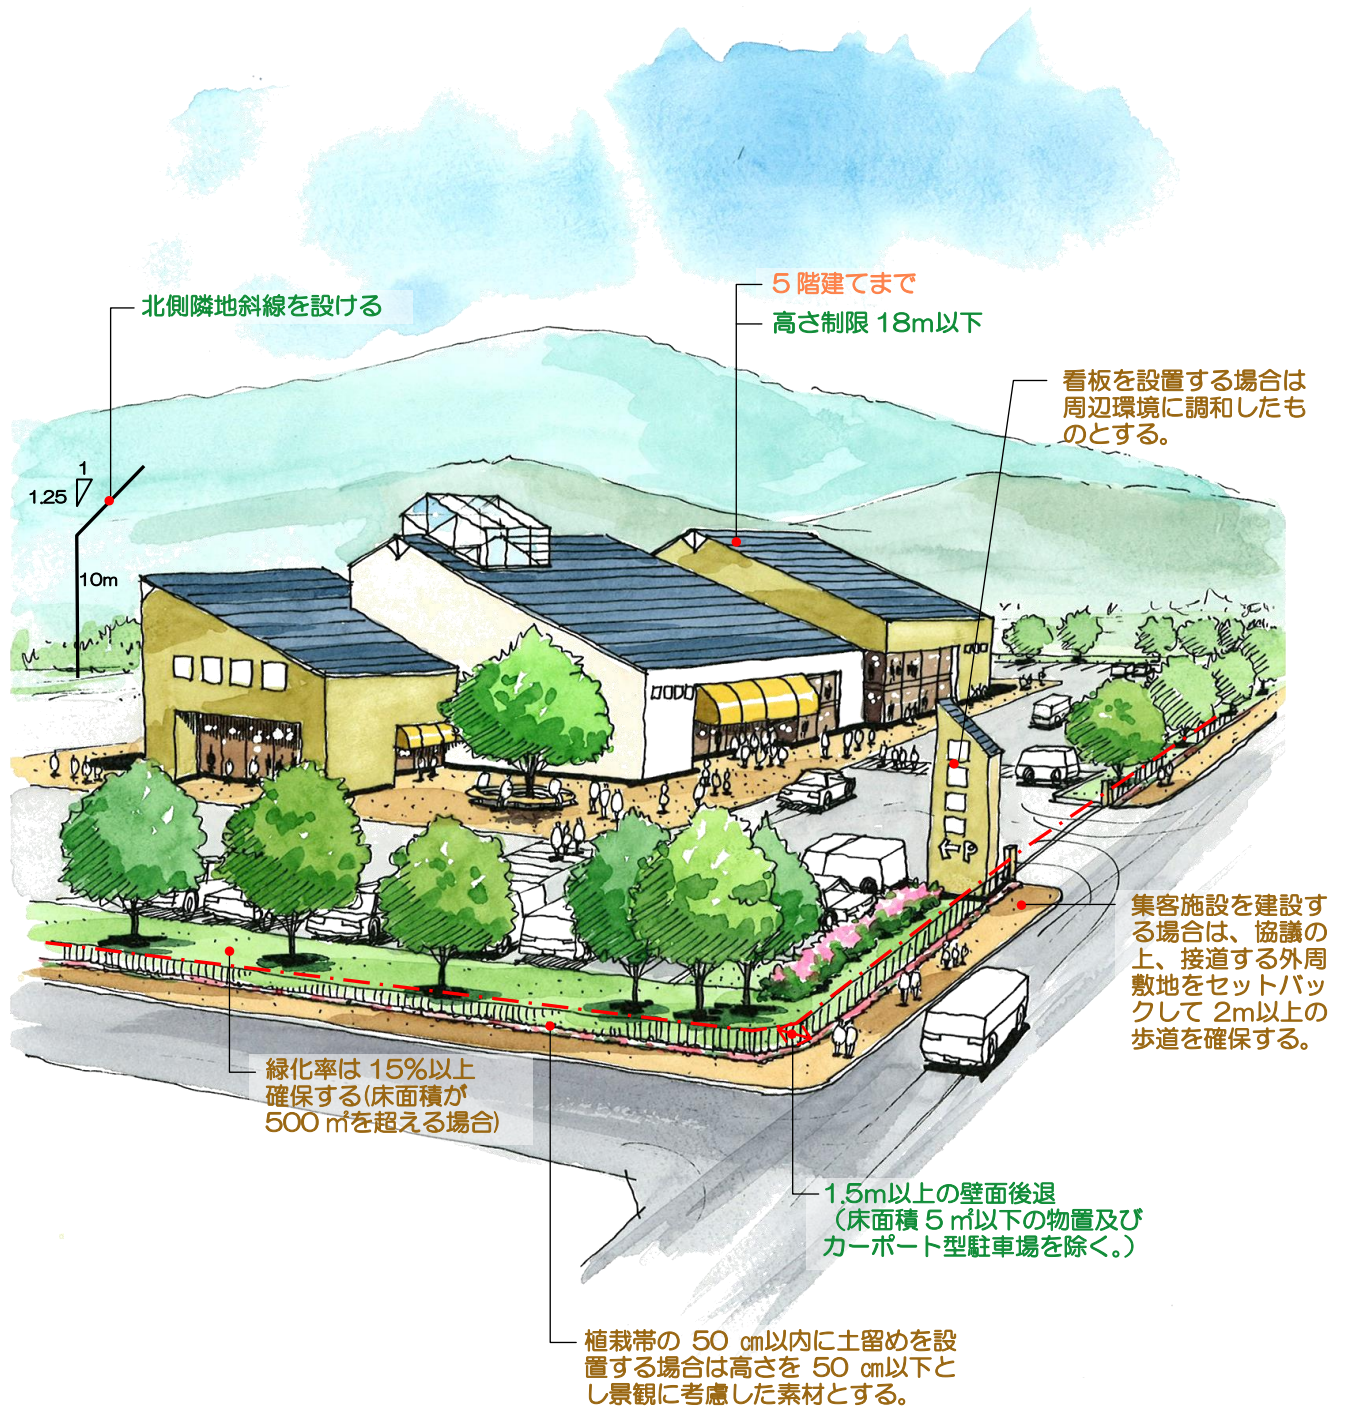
北側隣地斜線を設ける

1

1.25

10m

5 階建てまで

高さ制限 18m以下

看板を設置する場合は周辺環境に調和したものとする。

集客施設を建設する場合は、協議の上、接道する外周敷地をセットバックして 2m以上の歩道を確保する。

緑化率は 15%以上確保する(床面積が 500 ㎡を超える場合)

1.5m以上の壁面後退
(床面積 5 ㎡以下の物置及びカーポート型駐車場を除く。)

植栽帯の 50 ㎝以内に土留めを設置する場合は高さを 50 ㎝以下とし景観に考慮した素材とする。